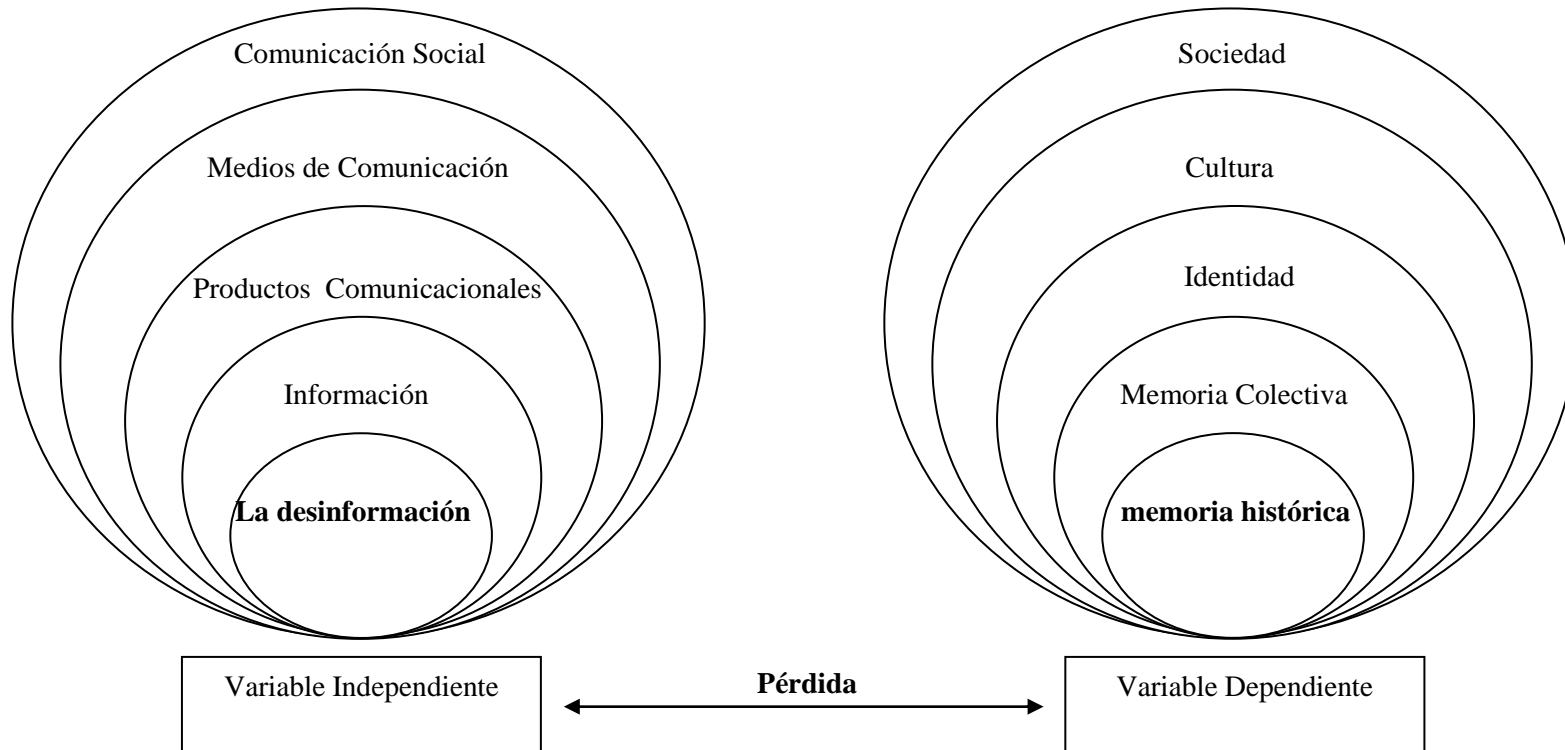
Comunicación Social

Medios de Comunicación

Productos Comunicacionales

Información

**La desinformación**

Sociedad

Cultura

Identidad

Memoria Colectiva

**memoria histórica**

Variable Independiente

**Pérdida**

Variable Dependiente